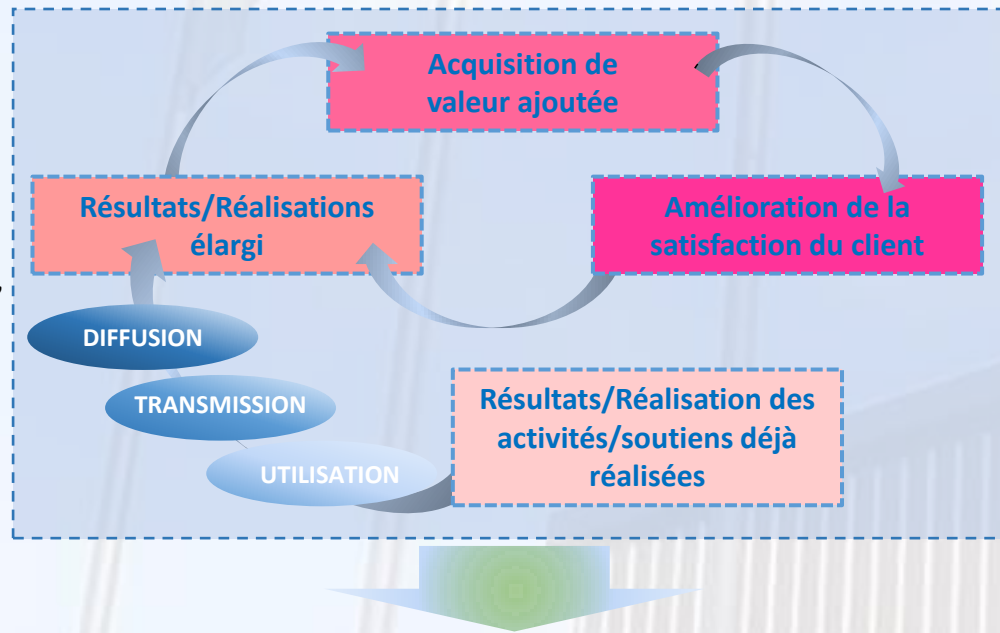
Acquisition de valeur ajoutée

Amélioration de la satisfaction du client

Résultats/Réalisations élargi

DIFFUSION

TRANSMISSION

UTILISATION

Résultats/Réalisation des activités/soutiens déjà réalisées